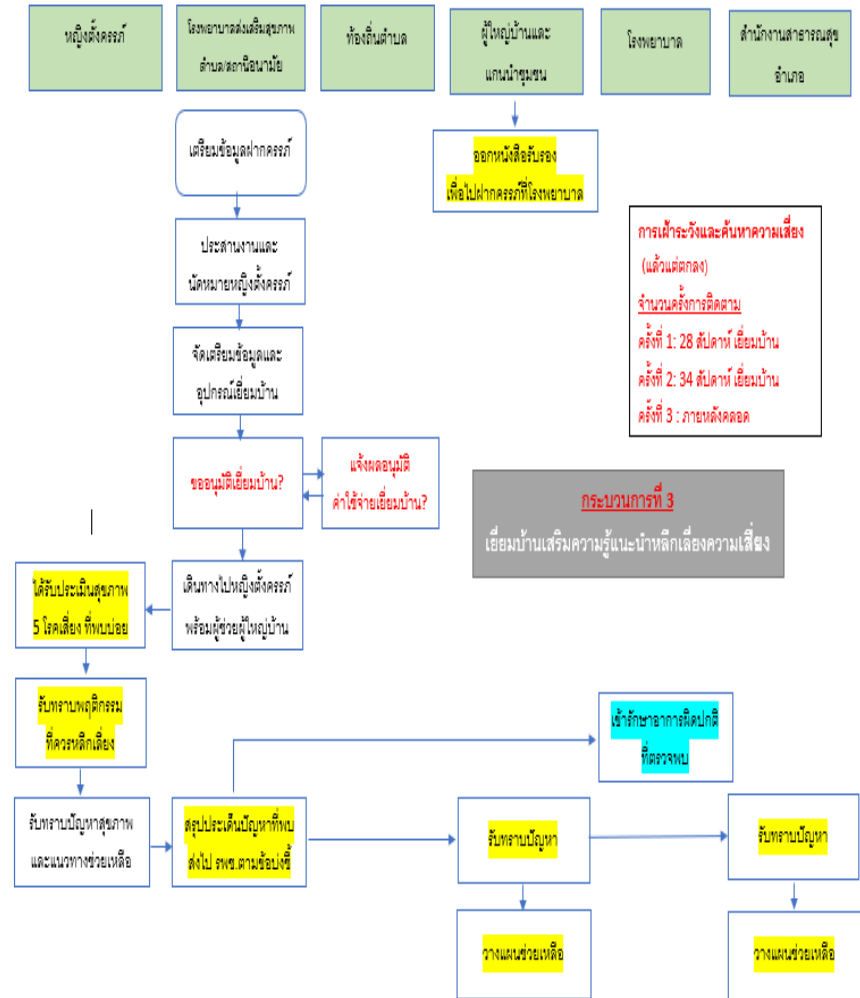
หญิงตั้งครรภ์

โรงพยาบาลส่งเสริมสุขภาพตำบล/สอ.ถนอมนามัย

ท้องถิ่นตำบล

ผู้ใหญ่บ้านและแกนนำชุมชน

โรงพยาบาล

สำนักงานสาธารณสุขอำเภอ

เตรียมข้อมูลฝากครรภ์

ออกหนังสือรับรอง เพื่อไปฝากครรภ์ที่โรงพยาบาล

การเฝ้าระวังและค้นหาความเสี่ยง (แล้วแต่ตกลง)

จำนวนครั้งการติดตาม

ครั้งที่ 1: 28 สัปดาห์ เยี่ยมบ้าน

ครั้งที่ 2: 34 สัปดาห์ เยี่ยมบ้าน

ครั้งที่ 3 : ภายหลังคลอด

ประสานงานและนัดหมายหญิงตั้งครรภ์

จัดเตรียมข้อมูลและอุปกรณ์เยี่ยมบ้าน

ขออนุมัติเยี่ยมบ้าน?

แจ้งผลอนุมัติ ค่าใช้จ่ายเยี่ยมบ้าน?

กระบวนการที่ 3

เยี่ยมบ้านเสริมความรู้แนะนำหลีกเลี่ยงความเสี่ยง

ได้รับประเมินสุขภาพ 5 โรคเสี่ยง ที่พบบ่อย

เดินทางไปหญิงตั้งครรภ์ พร้อมผู้ช่วยผู้ใหญ่บ้าน

รับทราบพฤติกรรม ที่ควรหลีกเลี่ยง

เข้ารักษาอาการผิดปกติ ที่ตรวจพบ

รับทราบปัญหาสุขภาพ และแนวทางช่วยเหลือ

สรุปประเด็นปัญหาที่พบ ส่งไป รพช.ตามข้อบ่งชี้

รับทราบปัญหา

รับทราบปัญหา

วางแผนช่วยเหลือ

วางแผนช่วยเหลือ